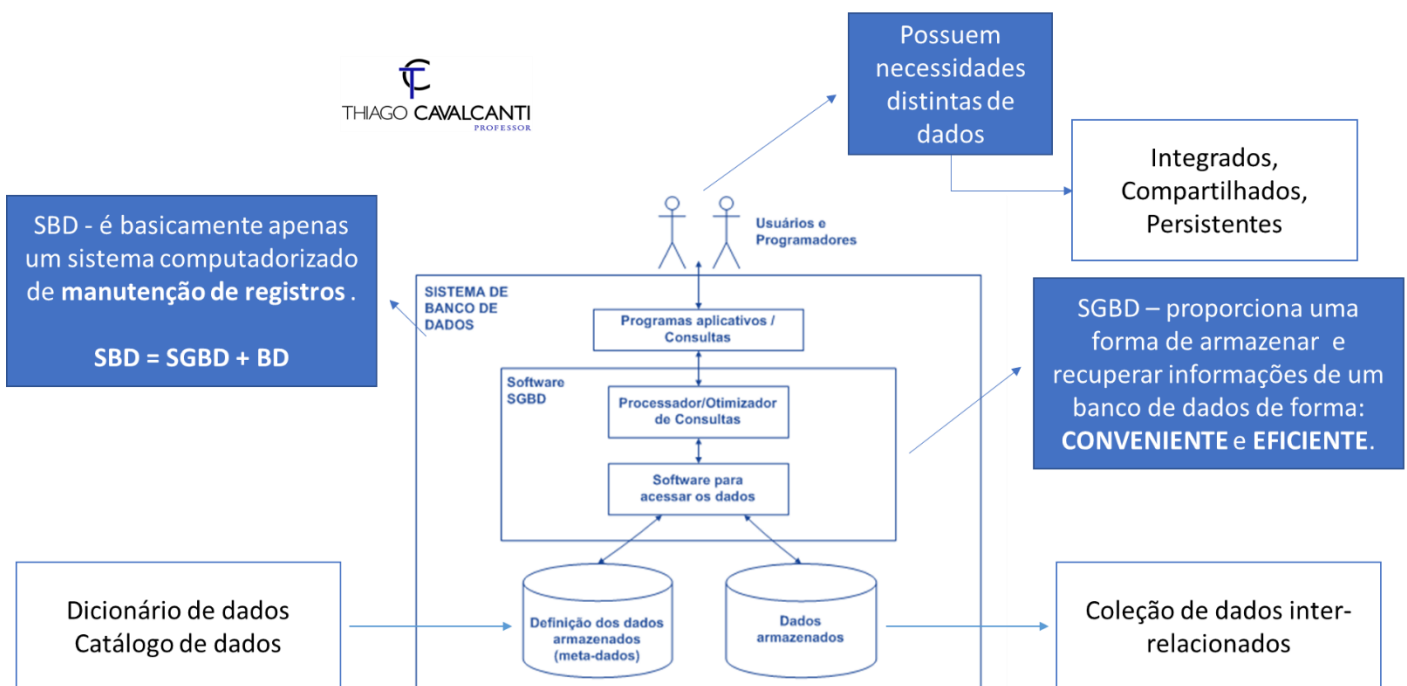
THIAGO CAVALCANTI
PROFESSOR

Possuem necessidades distintas de dados

Integrados, Compartilhados, Persistentes

SBD - é basicamente apenas um sistema computadorizado de **manutenção de registros** .

**SBD = SGBD + BD**

Usuários e Programadores

SISTEMA DE BANCO DE DADOS

Programas aplicativos / Consultas

Software SGBD

Processador/Otimizador de Consultas

Software para acessar os dados

SGBD – proporciona uma forma de armazenar e recuperar informações de um banco de dados de forma: **CONVENIENTE** e **EFICIENTE**.

Dicionário de dados
Catálogo de dados

Definição dos dados armazenados (meta-dados)

Dados armazenados

Coleção de dados inter-relacionados